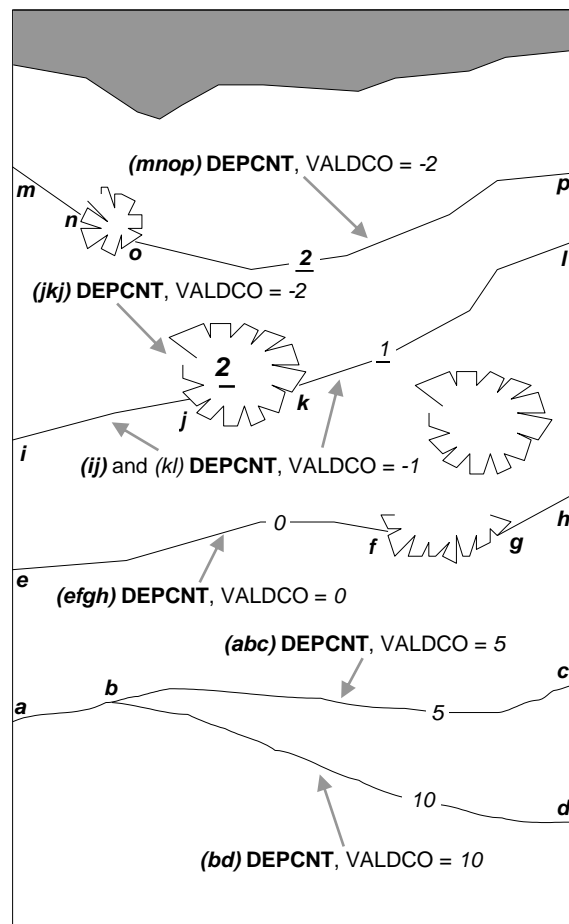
(mnop) DEPCNT, VALDCO = -2

m

p

n

o

2

(jkj) DEPCNT, VALDCO = -2

l

2

1

j

k

i

(ij) and (kl) DEPCNT, VALDCO = -1

0

h

f

g

e

(efgh) DEPCNT, VALDCO = 0

(abc) DEPCNT, VALDCO = 5

c

b

a

5

10

d

(bd) DEPCNT, VALDCO = 10